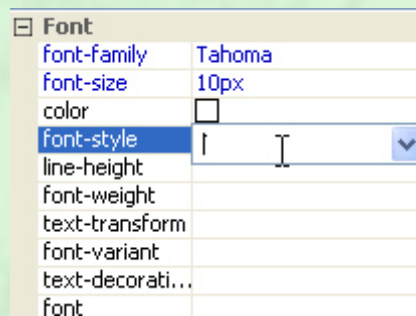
Font

| | |
|---|---|
| font-family | Tahoma |
| font-size | 10px |
| color | |
| font-style | |
| line-height | |
| font-weight | |
| text-transform | |
| font-variant | |
| text-decorati... | |
| font | |